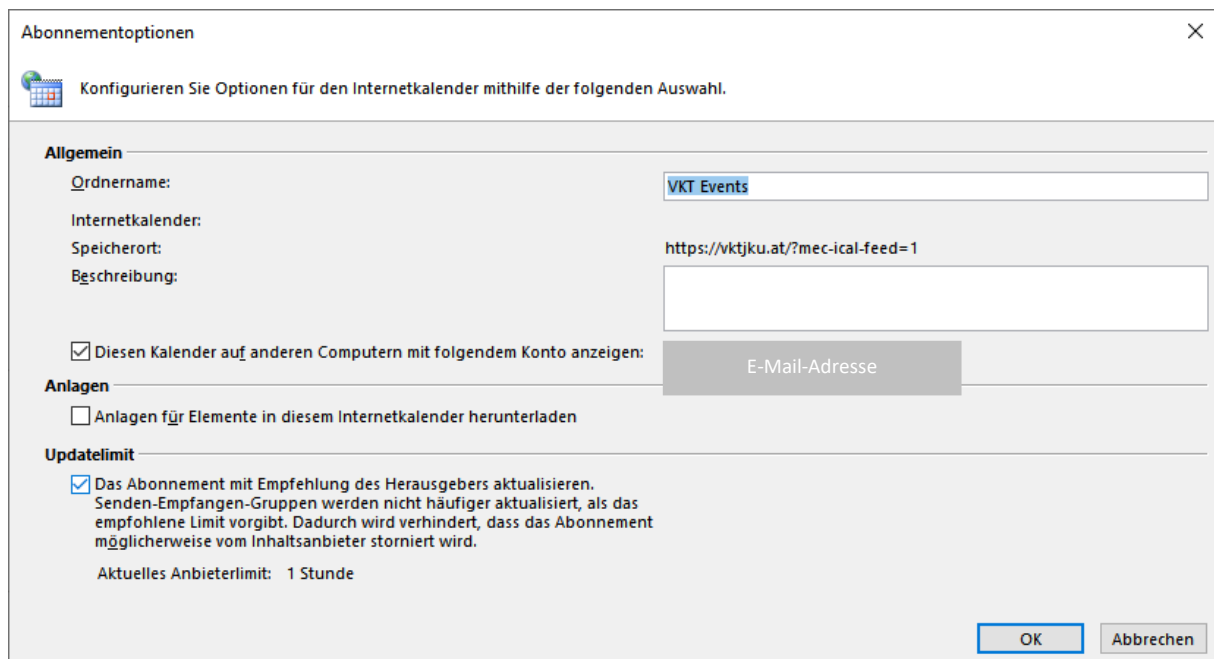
Abonnementoptionen

×

Konfigurieren Sie Optionen für den Internetkalender mithilfe der folgenden Auswahl.

Allgemein

Ordnername: VKT Events

Internetkalender:

Speicherort: https://vktjku.at/?mec-ical-feed=1

Beschreibung:

Diesen Kalender auf anderen Computern mit folgendem Konto anzeigen: E-Mail-Adresse

Anlagen

Anlagen für Elemente in diesem Internetkalender herunterladen

Updatelimit

Das Abonnement mit Empfehlung des Herausgebers aktualisieren. Senden-Empfangen-Gruppen werden nicht häufiger aktualisiert, als das empfohlene Limit vorgibt. Dadurch wird verhindert, dass das Abonnement möglicherweise vom Inhaltsanbieter storniert wird.

Aktuelles Anbieterlimit: 1 Stunde

OK

Abbrechen